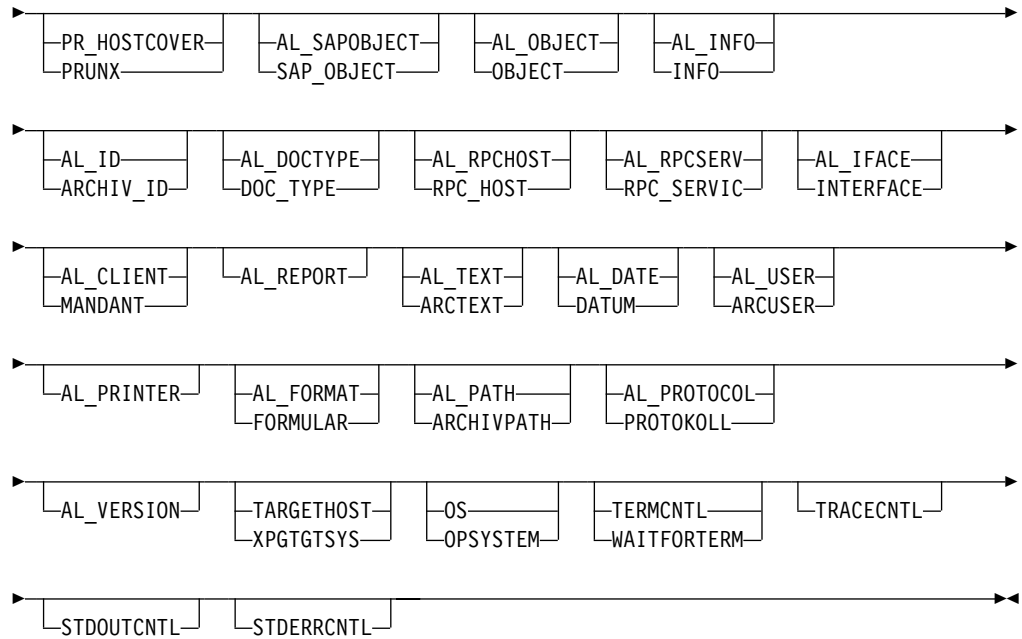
PR_HOSTCOVER
PRUNX
AL_SAPOBJECT
SAP_OBJECT
AL_OBJECT
OBJECT
AL_INFO
INFO

AL_ID
ARCHIV_ID
AL_DOCTYPE
DOC_TYPE
AL_RPCHOST
RPC_HOST
AL_RPCSERV
RPC_SERVIC
AL_IFACE
INTERFACE

AL_CLIENT
MANDANT
AL_REPORT
AL_TEXT
ARCTEXT
AL_DATE
DATUM
AL_USER
ARCUSER

AL_PRINTER
AL_FORMAT
FORMULAR
AL_PATH
ARCHIVPATH
AL_PROTOCOL
PROTOKOLL

AL_VERSION
TARGETHOST
XPGTGTSYS
OS
OPSYSTEM
TERMCNTL
WAITFORTERM
TRACECNTL

STDOUTCNTL
STDERRCNTL